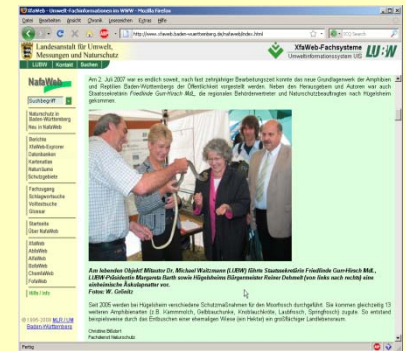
XfaWeb - Umwelt-Fachinformationen im WWW - Mozilla Firefox

Datei Bearbeiten Ansicht Chronik Lesezeichen Extras Hilfe

http://www.xfaweb.baden-wuerttemberg.de/nafaweb/index.html

Landesanstalt für Umwelt, Messungen und Naturschutz

LUBW Kontakt Suchen

XfaWeb-Fachsysteme Umweltinformationssystem UIS

LUBW

NafaWeb

Suchbegriff

Naturschutz in Baden-Württemberg
Neu in NafaWeb

Berichte
XfaWeb-Explorer
Datenbanken
Kartendiesnte
Naturräume
Schutzgebiete

Fachzugang
Schlagwortsuche
Volltextsuche
Glossar

Startseite
Über NafaWeb

AltaWeb
AbfallWeb
AltaWeb
BodenWeb
ChemieWeb
FofaWeb

Hilfe / Info

© 1995-2009 MLR / UM Baden-Württemberg

Am 2. Juli 2007 war es endlich soweit, nach fast zehnjähriger Bearbeitungszeit konnte das neue Grundlagenwerk der Amphibien und Reptilien Baden-Württembergs der Öffentlichkeit vorgestellt werden. Neben den Herausgebern und Autoren war auch Staatssekretärin Friedlinde Gurr-Hirsch MdL, die regionalen Behördenvertreter und Naturschutzbeauftragten nach Högelsheim gekommen.

Am lebenden Objekt! Minister Dr. Michael Waltzmann (LUBW) führte Staatssekretärin Friedlinde Gurr-Hirsch MdL, LUBW-Präsidentin Margareta Barth sowie Högelsheims Bürgermeister Reiner Dehmelt (von links nach rechts) eine einheimische Äskulapnatter vor.
Foto: W. Gelleitz

Seit 2006 werden bei Högelsheim verschiedene Schutzmaßnahmen für den Moorfrosch durchgeführt. Sie kommen gleichzeitig 13 weiteren Amphibienarten (z.B. Kammmolch, Gelbbauchunke, Knoblauchkröte, Laubfrosch, Springfrosch) zugute. So entstand beispielsweise durch das Entbuschen einer ehemaligen Wiese (ein Hektar) ein großflächiger Landlebensraum.

Christine Bißdorf
Fachdienst Naturschutz

Fertig